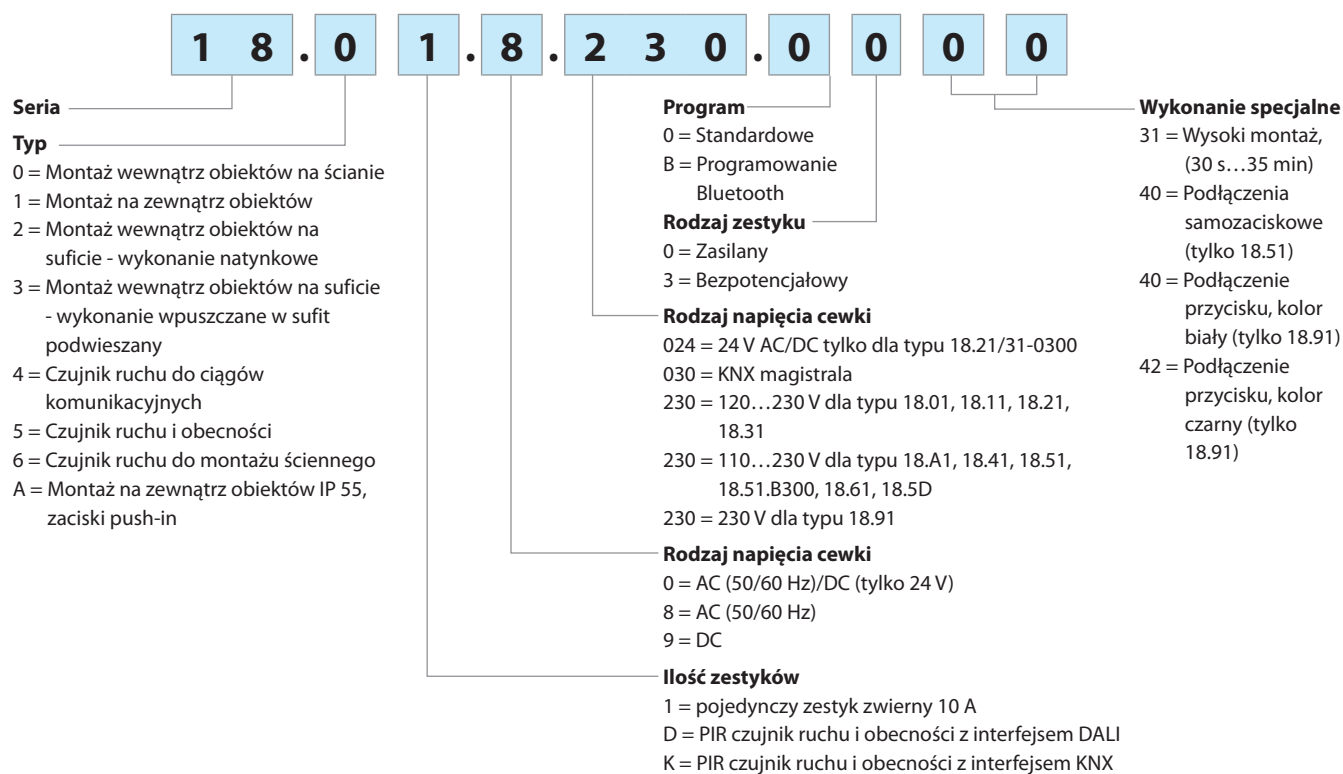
1 8 . 0 1 . 8 . 2 3 0 . 0 0 0 0

Seria

Typ
0 = Montaż wewnątrz obiektów na ścianie
1 = Montaż na zewnątrz obiektów
2 = Montaż wewnątrz obiektów na suficie - wykonanie natynkowe
3 = Montaż wewnątrz obiektów na suficie - wykonanie wpuszczane w sufit podwieszany
4 = Czujnik ruchu do ciągów komunikacyjnych
5 = Czujnik ruchu i obecności
6 = Czujnik ruchu do montażu ściennego
A = Montaż na zewnątrz obiektów IP 55, zaciski push-in

Program
0 = Standardowe
B = Programowanie Bluetooth

Rodzaj zestyku
0 = Zasilany
3 = Bezpotencjałowy

Rodzaj napięcia cewki
024 = 24 V AC/DC tylko dla typu 18.21/31-0300
030 = KNX magistrala
230 = 120…230 V dla typu 18.01, 18.11, 18.21, 18.31
230 = 110…230 V dla typu 18.A1, 18.41, 18.51, 18.51.B300, 18.61, 18.5D
230 = 230 V dla typu 18.91

Rodzaj napięcia cewki
0 = AC (50/60 Hz)/DC (tylko 24 V)
8 = AC (50/60 Hz)
9 = DC

Ilość zestyków
1 = pojedynczy zestyk zwierny 10 A
D = PIR czujnik ruchu i obecności z interfejsem DALI
K = PIR czujnik ruchu i obecności z interfejsem KNX

Wykonanie specjalne
31 = Wysoki montaż, (30 s…35 min)
40 = Podłączenia samozaciskowe (tylko 18.51)
40 = Podłączenie przycisku, kolor biały (tylko 18.91)
42 = Podłączenie przycisku, kolor czarny (tylko 18.91)